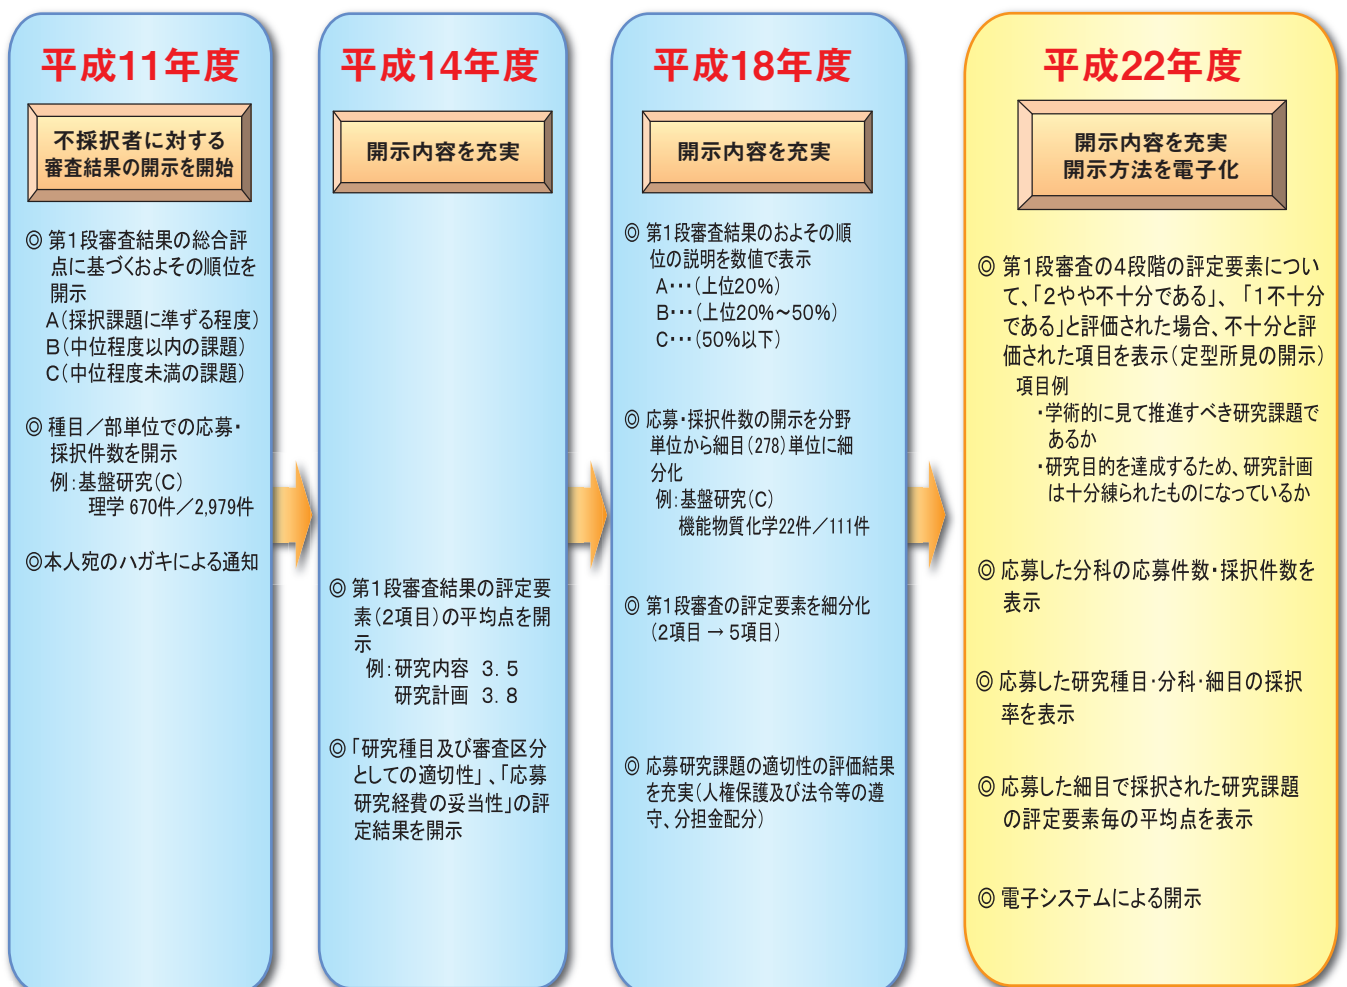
平成11年度

不採択者に対する審査結果の開示を開始

◎ 第1段審査結果の総合評点に基づくおよその順位を開示
A(採択課題に準ずる程度)
B(中位程度以内の課題)
C(中位程度未満の課題)

◎ 種目／部単位での応募・採択件数を開示
例：基盤研究(C)
理学 670件／2,979件

◎本人宛のハガキによる通知

平成14年度

開示内容を充実

◎ 第1段審査結果の評定要素(2項目)の平均点を開示
例：研究内容 3.5
研究計画 3.8

◎「研究種目及び審査区分としての適切性」、「応募研究経費の妥当性」の評定結果を開示

平成18年度

開示内容を充実

◎ 第1段審査結果のおよその順位の説明を数値で表示
A･･･(上位20%)
B･･･(上位20%～50%)
C･･･(50%以下)

◎ 応募・採択件数の開示を分野単位から細目(278)単位に細分化
例：基盤研究(C)
機能物質化学22件／111件

◎ 第1段審査の評定要素を細分化
(2項目 → 5項目)

◎ 応募研究課題の適切性の評価結果を充実(人権保護及び法令等の遵守、分担金配分)

平成22年度

開示内容を充実
開示方法を電子化

◎ 第1段審査の4段階の評定要素について、「2やや不十分である」、「1不十分である」と評価された場合、不十分と評価された項目を表示(定型所見の開示)
項目例
・学術的に見て推進すべき研究課題であるか
・研究目的を達成するため、研究計画は十分練られたものになっているか

◎ 応募した分科の応募件数・採択件数を表示

◎ 応募した研究種目・分科・細目の採択率を表示

◎ 応募した細目で採択された研究課題の評定要素毎の平均点を表示

◎ 電子システムによる開示